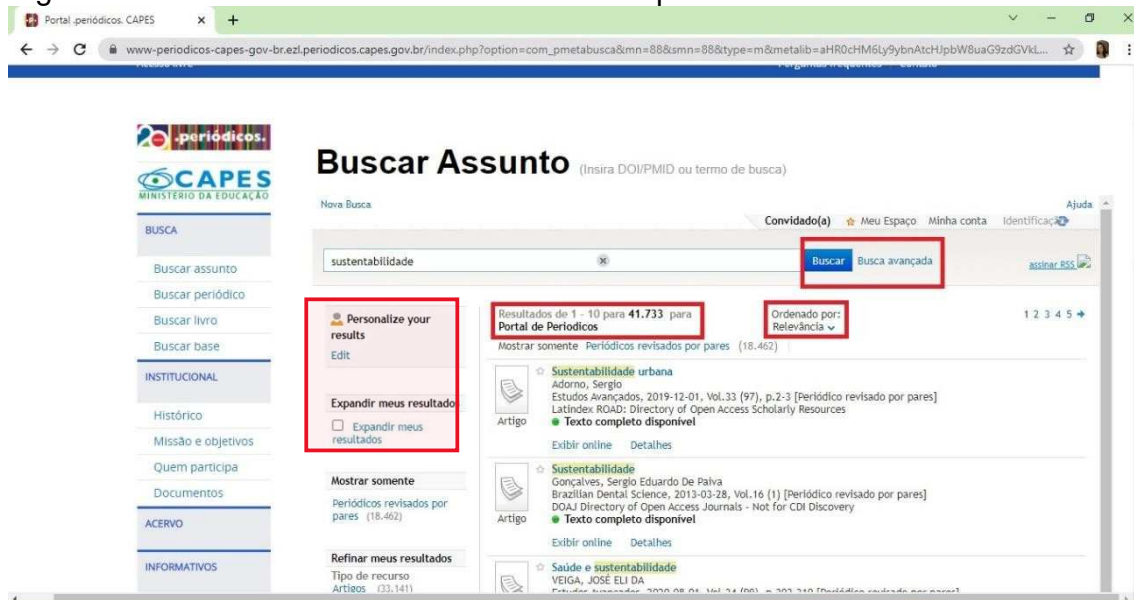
Portal .periodicos. CAPES

www-periodicos-capes-gov-br.ezl.periodicos.capes.gov.br/index.php?option=com_pmetabusca&mn=88&smn=88&type=m&metalib=aHR0cHM6Ly9ybnAtcHJpbW8uaG9zdGVkL...

20 .periódicos.
CAPES
MINISTÉRIO DA EDUCAÇÃO

Buscar Assunto (Insira DOI/PMID ou termo de busca)

Nova Busca

Ajuda

Convidado(a) Meu Espaço Minha conta Identificação

BUSCA

Buscar assunto
Buscar periódico
Buscar livro
Buscar base

INSTITUCIONAL

Histórico
Missão e objetivos
Quem participa
Documentos

ACERVO

INFORMATIVOS

sustentabilidade

Buscar Busca avançada

assinar RSS

Personalize your results
Edit

Expandir meus resultados
Expandir meus resultados

Mostrar somente
Periódicos revisados por pares (18.462)

Refinar meus resultados
Tipo de recurso
Artigos (33.141)

Resultados de 1 - 10 para 41.733 para Portal de Periodicos

Ordenado por: Relevância

1 2 3 4 5 →

Mostrar somente Periódicos revisados por pares (18.462)

Sustentabilidade urbana
Adorno, Sergio
Estudos Avançados, 2019-12-01, Vol.33 (97), p.2-3 [Periódico revisado por pares]
Latindex ROAD: Directory of Open Access Scholarly Resources
Artigo
Texto completo disponível
Exibir online Detalhes

Sustentabilidade
Gonçalves, Sergio Eduardo De Paiva
Brazilian Dental Science, 2013-03-28, Vol.16 (1) [Periódico revisado por pares]
DOAJ Directory of Open Access Journals - Not for CDI Discovery
Artigo
Texto completo disponível
Exibir online Detalhes

Saúde e sustentabilidade
VEIGA, JOSÉ ELI DA
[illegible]